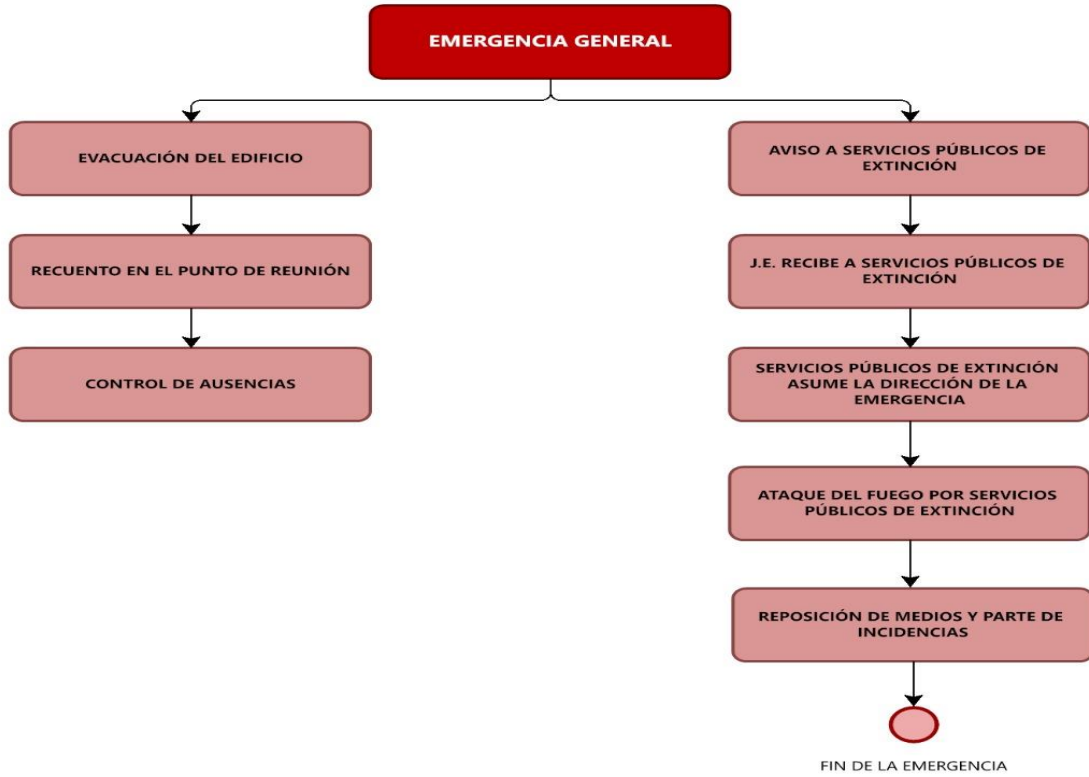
EMERGENCIA GENERAL

EVACUACIÓN DEL EDIFICIO

RECUENTO EN EL PUNTO DE REUNIÓN

CONTROL DE AUSENCIAS

AVISO A SERVICIOS PÚBLICOS DE EXTINCIÓN

J.E. RECIBE A SERVICIOS PÚBLICOS DE EXTINCIÓN

SERVICIOS PÚBLICOS DE EXTINCIÓN ASUME LA DIRECCIÓN DE LA EMERGENCIA

ATAQUE DEL FUEGO POR SERVICIOS PÚBLICOS DE EXTINCIÓN

REPOSICIÓN DE MEDIOS Y PARTE DE INCIDENCIAS

FIN DE LA EMERGENCIA